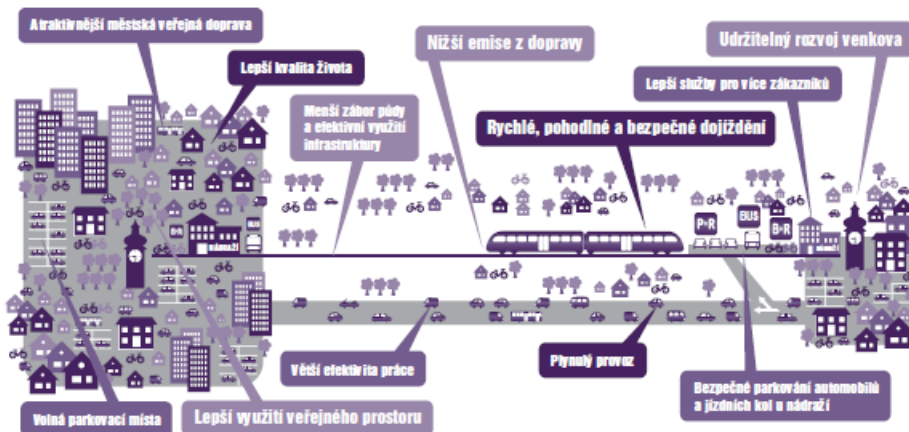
Atraktivnější městská veřejná doprava

Lepší kvalita života

Menší zábor půdy a efektivní využití infrastruktury

Nižší emise z dopravy

Rychlé, pohodlné a bezpečné dojíždění

Lepší služby pro více zákazníků

Udržitelný rozvoj venkova

P+R

BUS

B+R

NÁDRAŽÍ

Větší efektivita práce

Plynulý provoz

Bezpečné parkování automobilů a jízdních kol u nádraží

Volná parkovací místa

Lepší využití veřejného prostoru